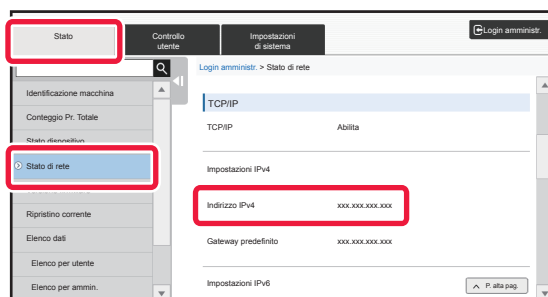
Stato

Controllo utente

Impostazioni di sistema

Login amministr.

Identificazione macchina

Conteggio Pr. Totale

Stato dispositivo

Stato di rete

Ripristino corrente

Elenco dati

Elenco per utente

Elenco per ammin.

Login amministr. > Stato di rete

TCP/IP

TCP/IP Abilita

Impostazioni IPv4

Indirizzo IPv4 xxx.xxx.xxx.xxx

Gateway predefinito xxx.xxx.xxx.xxx

Impostazioni IPv6

P. alta pag.